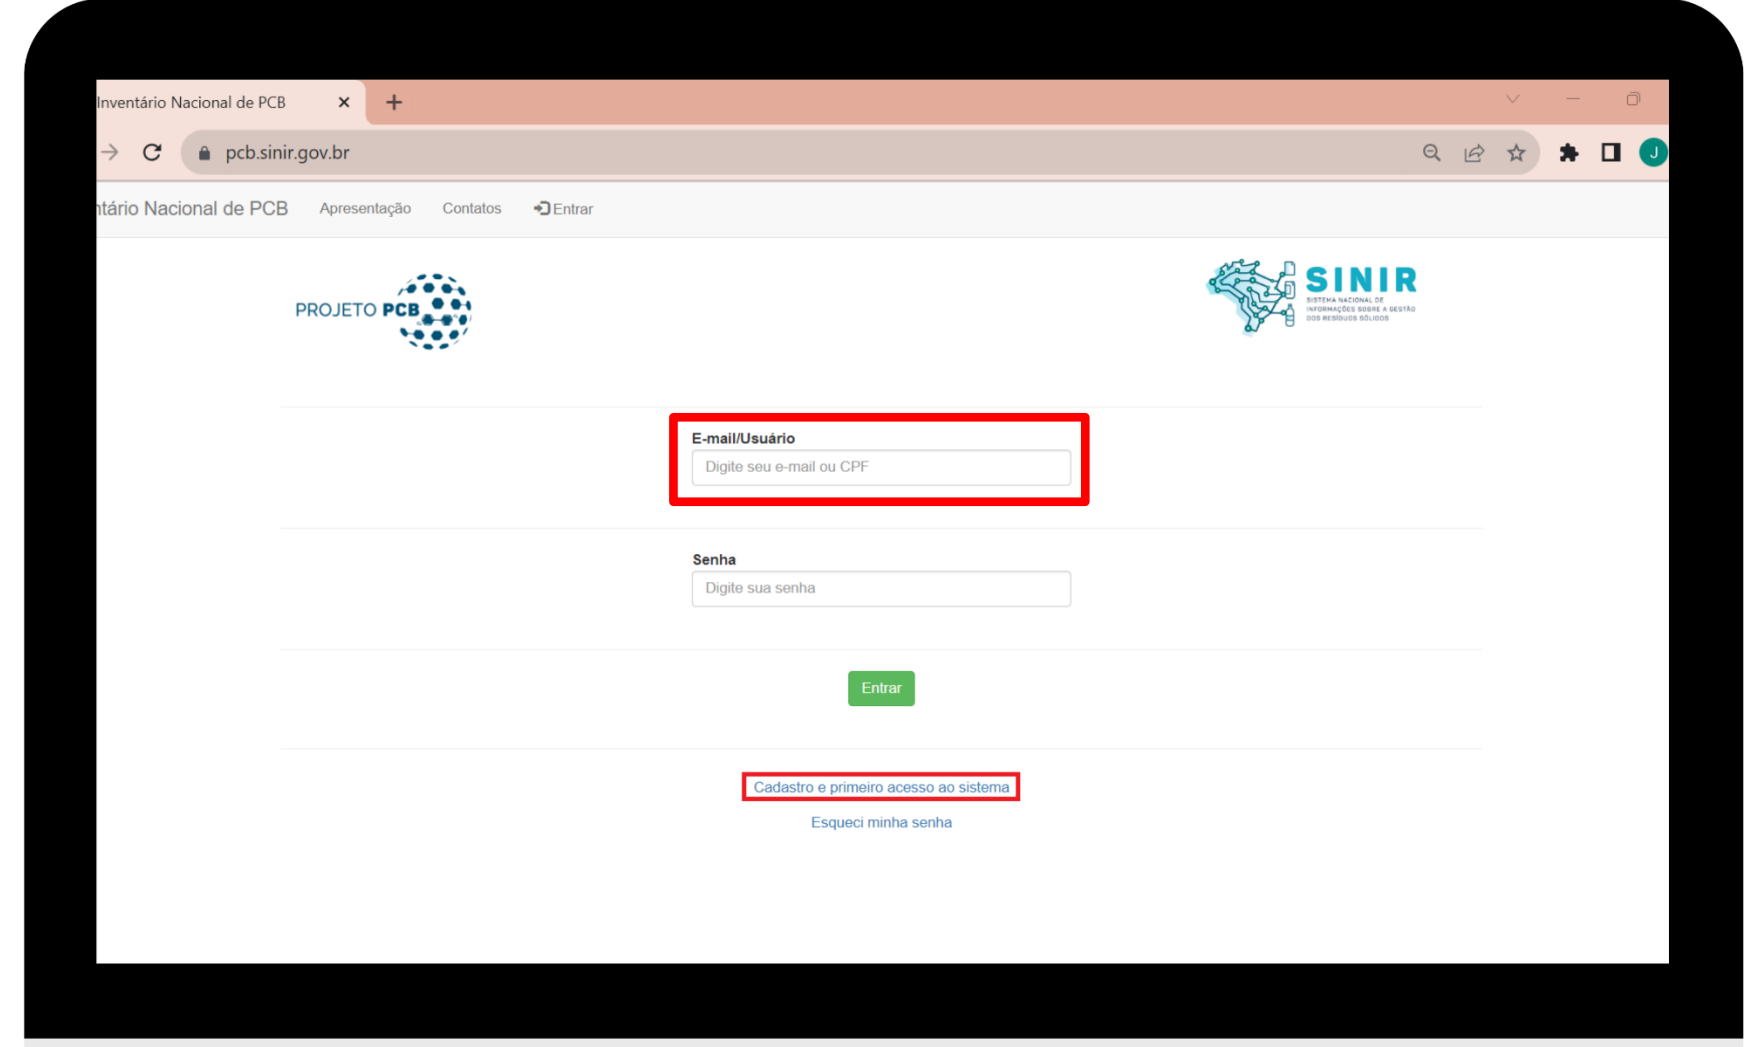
Inventário Nacional de PCB ×

pcb.sinir.gov.br

ntário Nacional de PCB Apresentação Contatos Entrar

PROJETO PCB

SINIR
SISTEMA NACIONAL DE INFORMAÇÕES SOBRE A GESTÃO DOS RESÍDUOS SÓLIDOS

E-mail/Usuário
Digite seu e-mail ou CPF

Senha
Digite sua senha

Entrar

Cadastro e primeiro acesso ao sistema
Esqueci minha senha